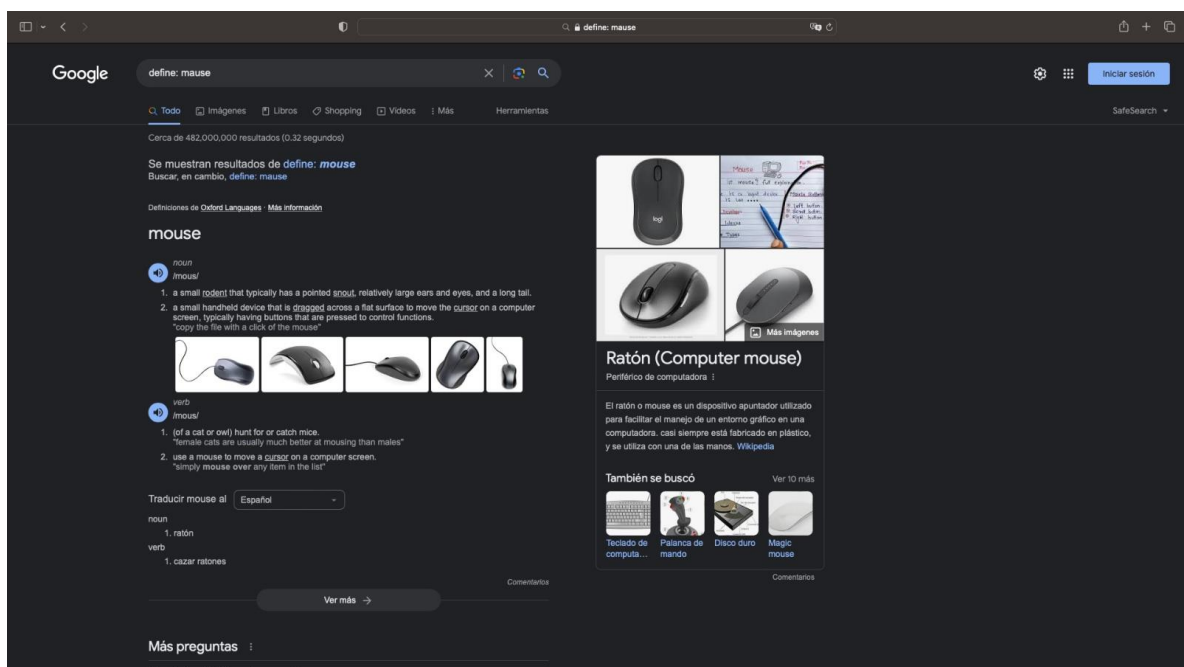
define: mause

Google

define: mause

Iniciar sesión

Todo Imágenes Libros Shopping Videos : Más Herramientas

SafeSearch

Cerca de 482,000,000 resultados (0.32 segundos)

Se muestran resultados de define: *mouse*
Buscar, en cambio, define: mause

Definiciones de Oxford Languages · Más información

mouse

noun
/mous/

1. a small rodent that typically has a pointed snout, relatively large ears and eyes, and a long tail.
2. a small handheld device that is dragged across a flat surface to move the cursor on a computer screen, typically having buttons that are pressed to control functions.
"copy the file with a click of the mouse"

verb
/mous/

1. (of a cat or owl) hunt for or catch mice.
"female cats are usually much better at mousing than males"
2. use a mouse to move a cursor on a computer screen.
"simply **mouse over** any item in the list"

Traducir mouse al Español

noun
1. ratón
verb
1. cazar ratones

Comentarios

Ver más →

Más preguntas

logi

Más imágenes

Ratón (Computer mouse)

Periférico de computadora

El ratón o mouse es un dispositivo apuntador utilizado para facilitar el manejo de un entorno gráfico en una computadora. casi siempre está fabricado en plástico, y se utiliza con una de las manos. Wikipedia

También se buscó

Ver 10 más

Teclado de computa...

Palanca de mando

Disco duro

Magic mouse

Comentarios